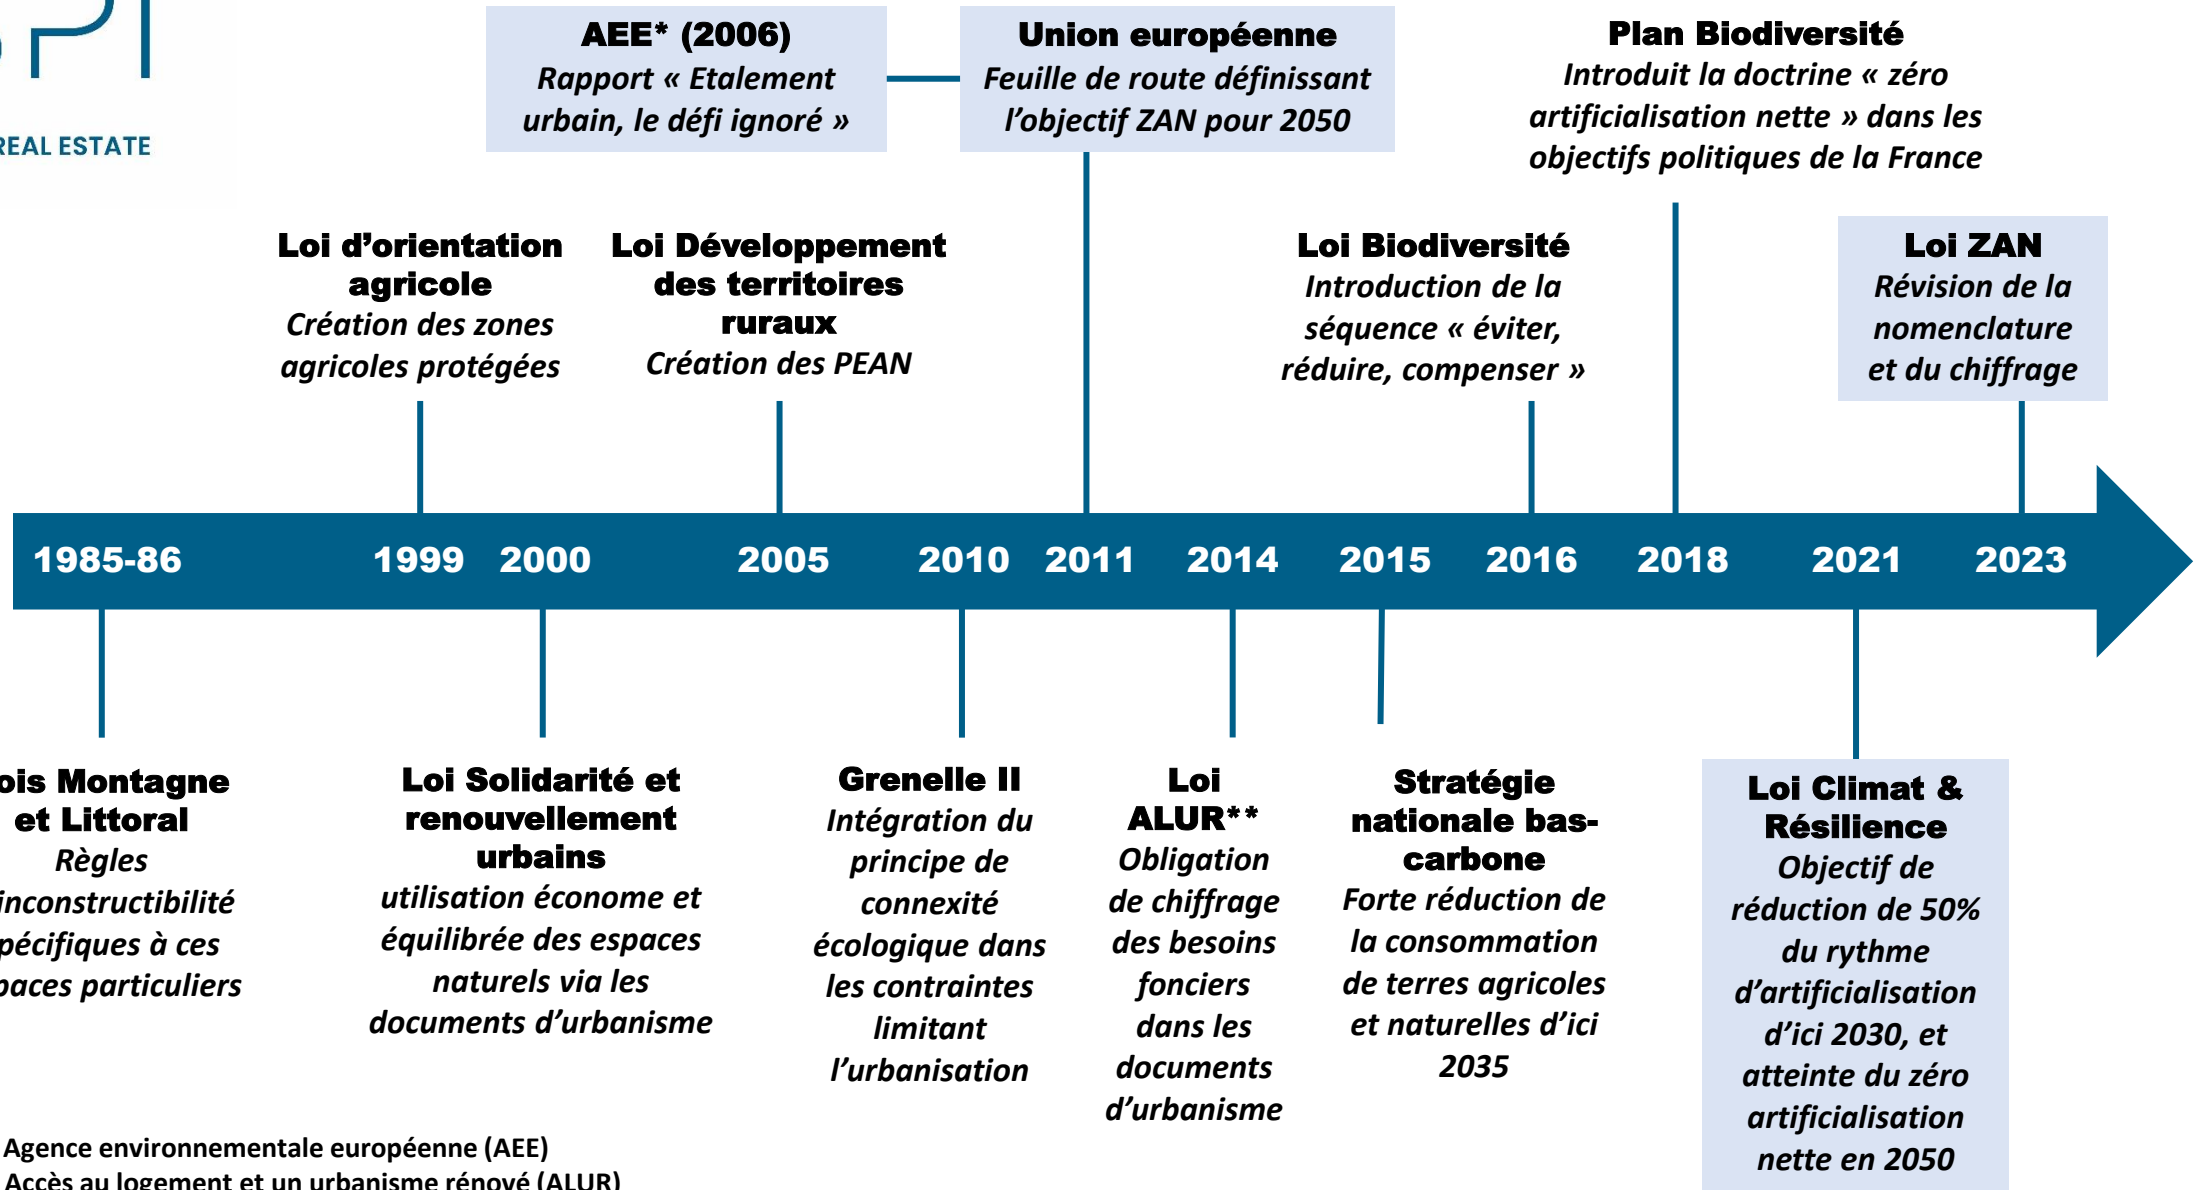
REAL ESTATE

AEE* (2006)
Rapport « Etalement urbain, le défi ignoré »

Union européenne
Feuille de route définissant l'objectif ZAN pour 2050

Plan Biodiversité
Introduit la doctrine « zéro artificialisation nette » dans les objectifs politiques de la France

Loi d'orientation agricole
Création des zones agricoles protégées

Loi Développement des territoires ruraux
Création des PEAN

Loi Biodiversité
Introduction de la séquence « éviter, réduire, compenser »

Loi ZAN
Révision de la nomenclature et du chiffrage

1985-86 1999 2000 2005 2010 2011 2014 2015 2016 2018 2021 2023

ois Montagne et Littoral
Règles inconstructibilité pécifiques à ces paces particuliers

Loi Solidarité et renouvellement urbains
utilisation économe et équilibrée des espaces naturels via les documents d'urbanisme

Grenelle II
Intégration du principe de connexité écologique dans les contraintes limitant l'urbanisation

Loi ALUR**
Obligation de chiffrage des besoins fonciers dans les documents d'urbanisme

Stratégie nationale bas-carbone
Forte réduction de la consommation de terres agricoles et naturelles d'ici 2035

Loi Climat & Résilience
Objectif de réduction de 50% du rythme d'artificialisation d'ici 2030, et atteinte du zéro artificialisation nette en 2050

Agence environnementale européenne (AEE)
Accès au logement et un urbanisme rénové (ALUR)